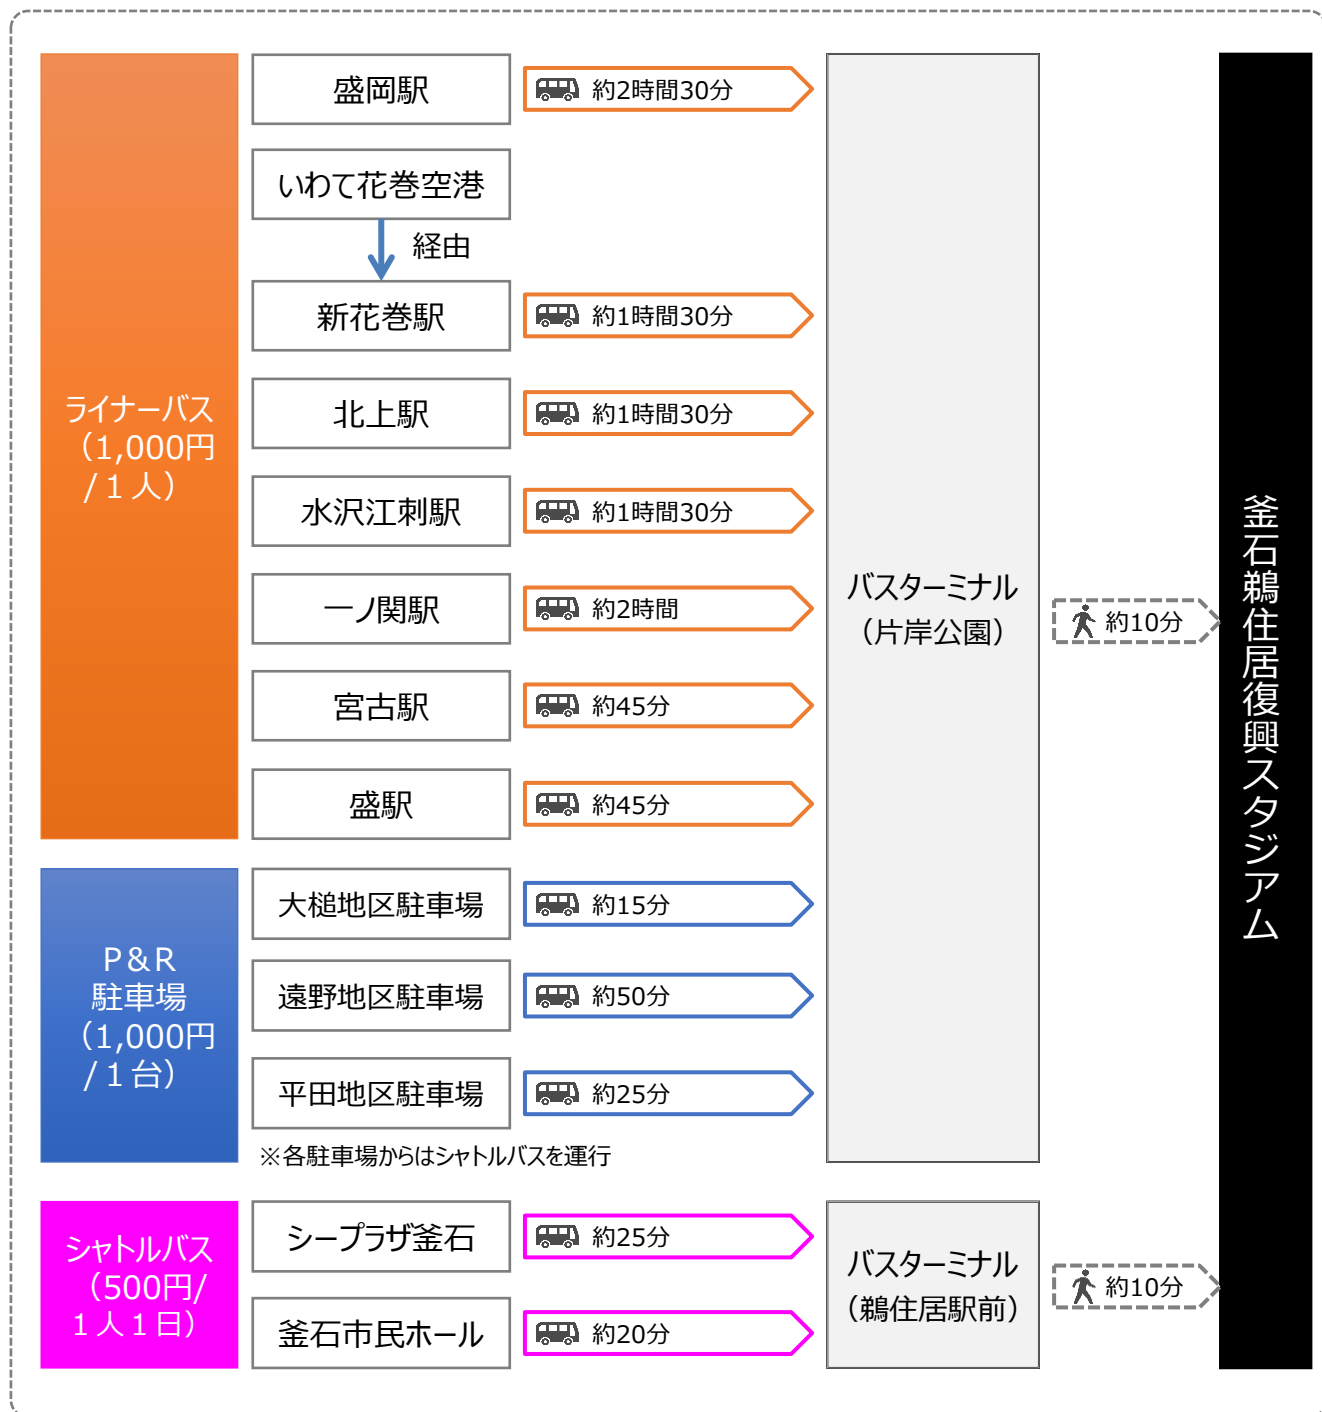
ライナーバス（1,000円/1人）

盛岡駅
約2時間30分

いわて花巻空港
経由
新花巻駅
約1時間30分

北上駅
約1時間30分

水沢江刺駅
約1時間30分

一ノ関駅
約2時間

宮古駅
約45分

盛駅
約45分

P&R駐車場（1,000円/1台）

大槌地区駐車場
約15分

遠野地区駐車場
約50分

平田地区駐車場
約25分

※各駐車場からはシャトルバスを運行

バスターミナル（片岸公園）
約10分

シャトルバス（500円/1人1日）

シープラザ釜石
約25分

釜石市民ホール
約20分

バスターミナル（鵜住居駅前）
約10分

釜石鵜住居復興スタジアム